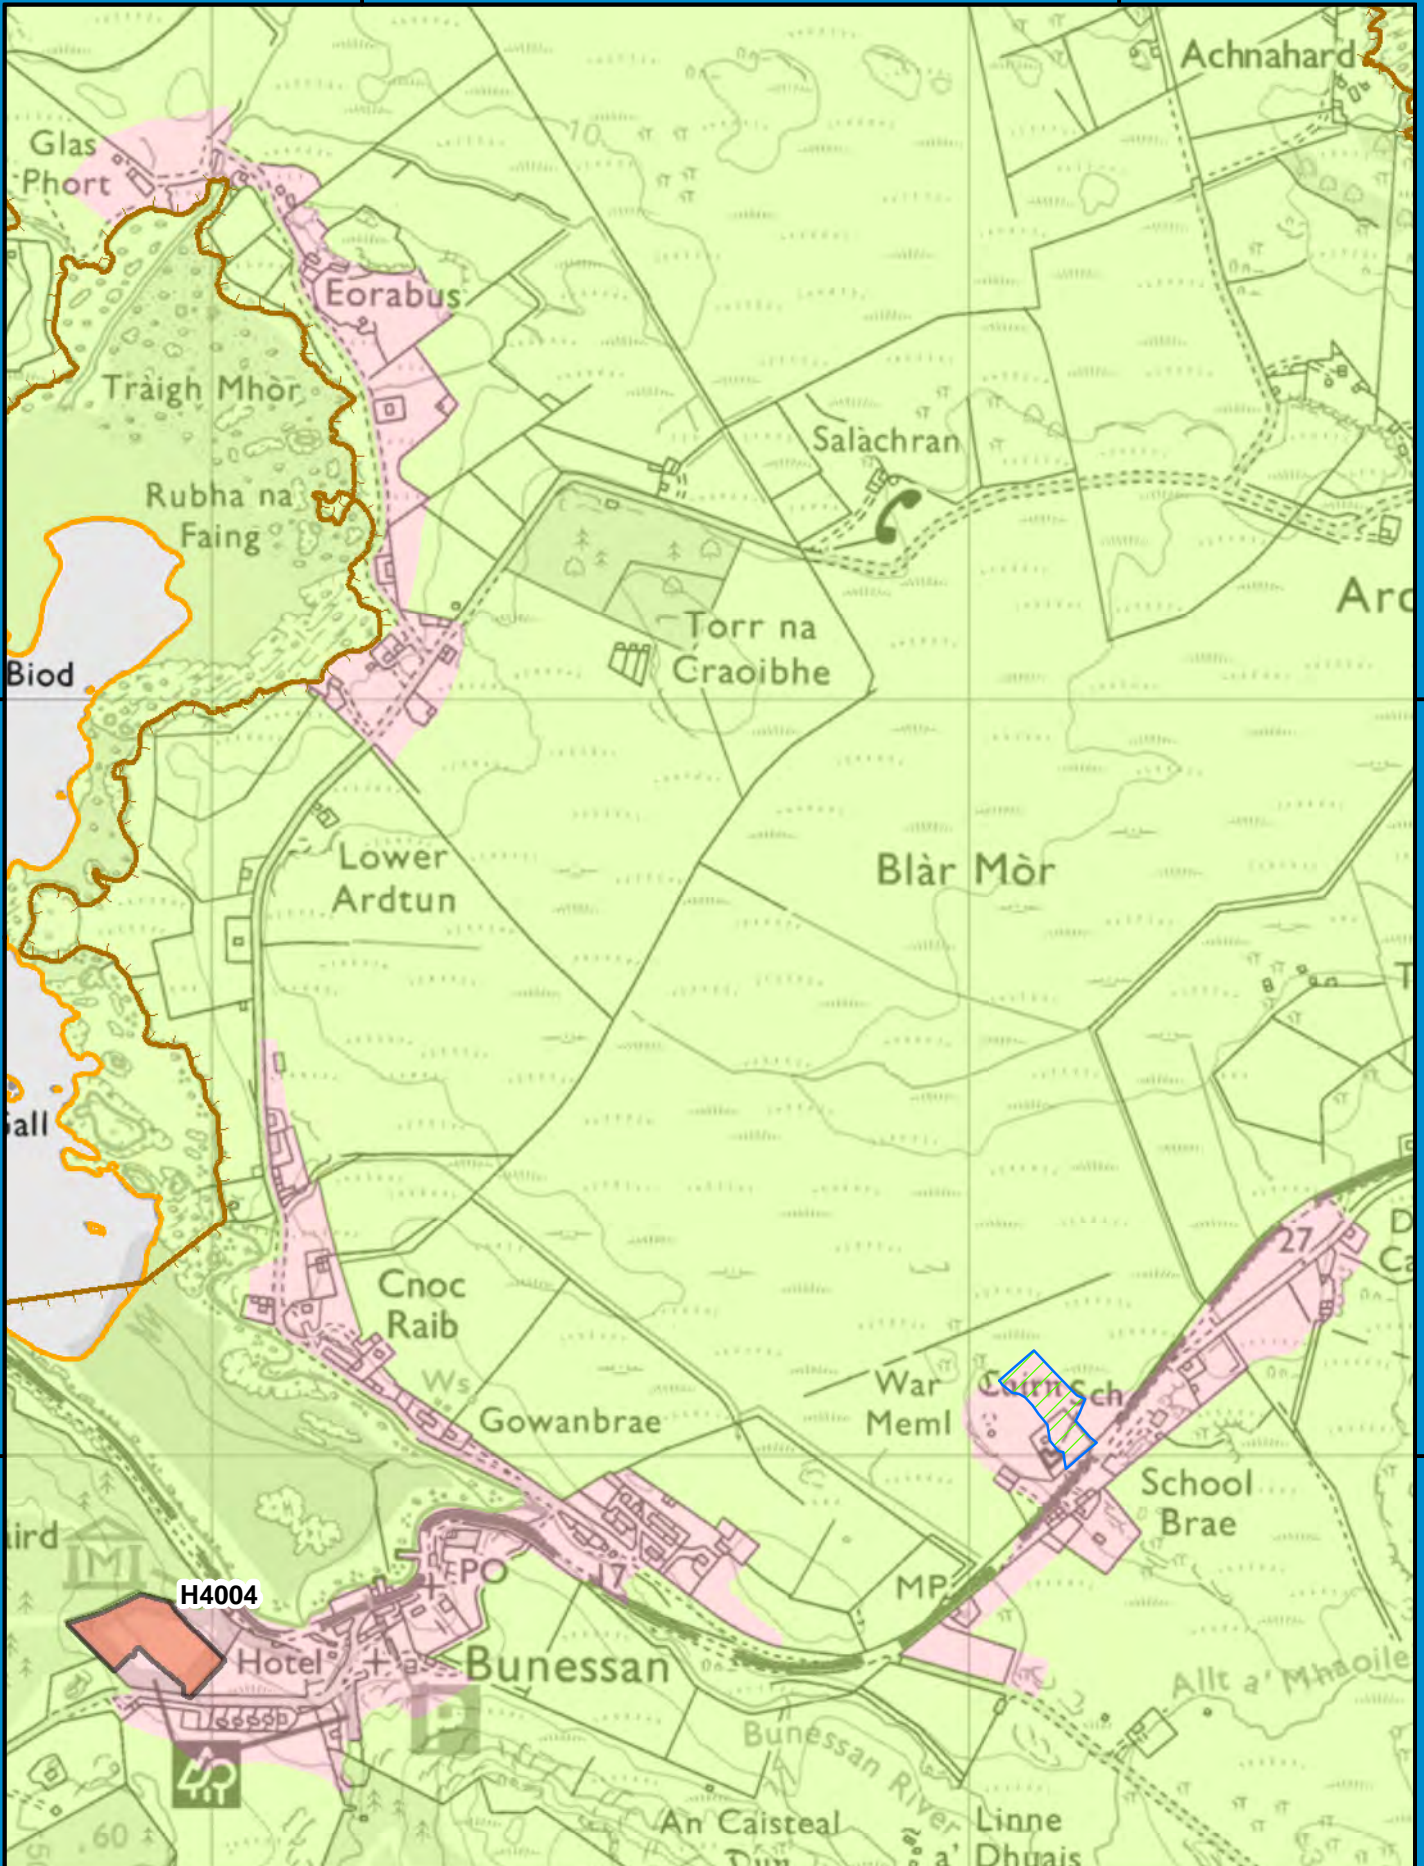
Achnahard
Glas Phort
10
Eorabus
Traigh Mhòr
Rubha na Faing
Salachran
Torr na Craoibhe
Arc
Biod
Lower Ardtun
Blàr Mòr
T
all
Cnoc Raib
Ws
Gowanbrae
War Meml
Cairn
Sch
27
D
Ca
School Brae
ird
H4004
PO
17
MP
Hotel
Bunessan
Bunessan River
Allt a' Mhaoile
An Caisteal
Linne a' Dhuais
60